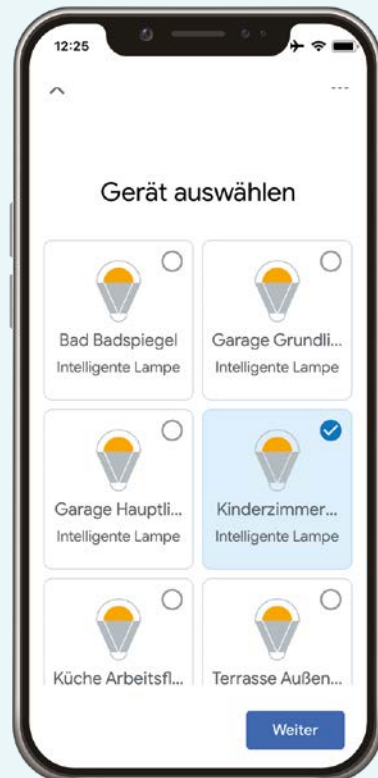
12:25

Gerät auswählen

Bad Badspiegel
Intelligente Lampe

Garage Grundli...
Intelligente Lampe

Garage Hauptli...
Intelligente Lampe

Kinderzimmer...
Intelligente Lampe

Küche Arbeitsfl...

Terrasse Außen...

Weiter